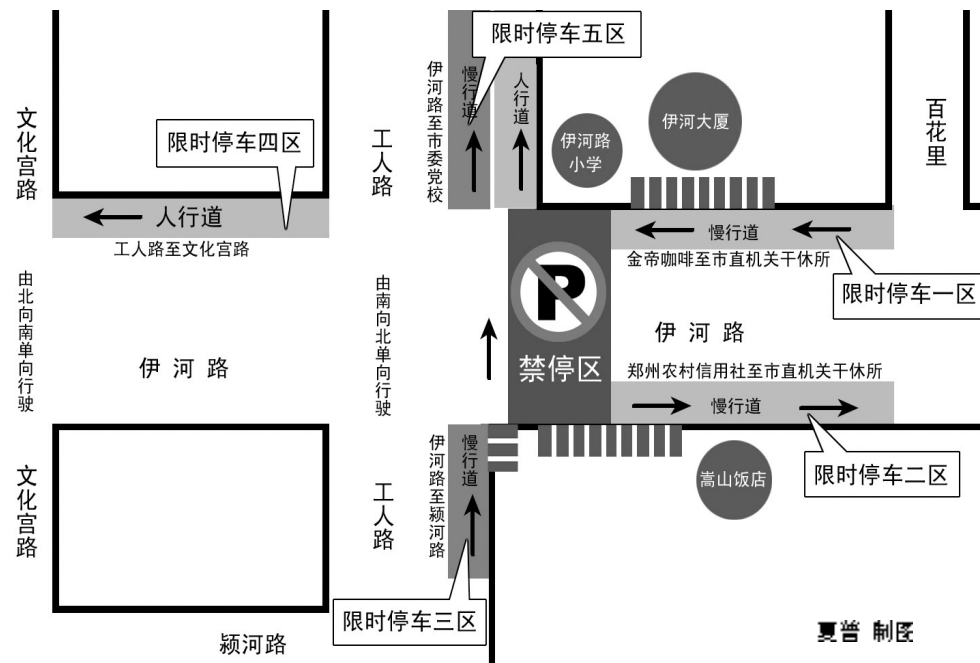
限时停车五区

文化宫路

限时停车四区

工人路

伊河路至市委党校

慢行道

人行道

伊河路小学

伊河大厦

百花里

人行道

工人路至文化宫路

慢行道

金帝咖啡至市直机关干休所

限时停车一区

由北向南单向行驶

伊河路

由南向北单向行驶

禁停区

伊河路

郑州农村信用社至市直机关干休所

慢行道

限时停车二区

文化宫路

伊河路至颍河路

慢行道

工人路

嵩山饭店

限时停车三区

颍河路

夏普 制图